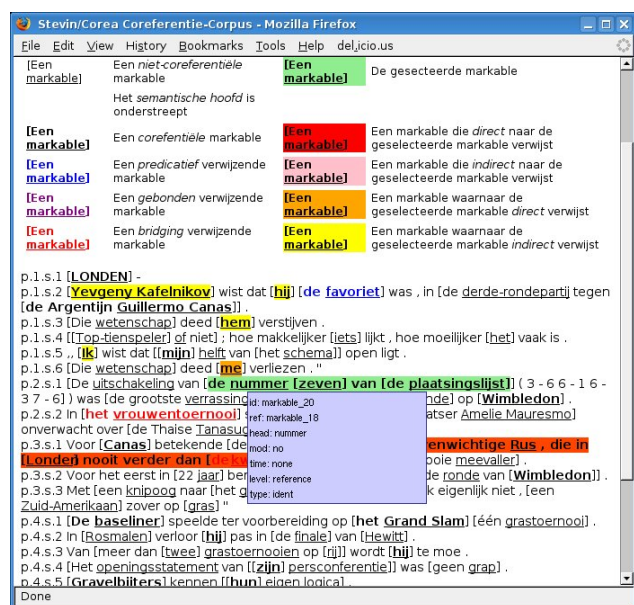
Stevin/Corea Coreferentie-Corpus - Mozilla Firefox

File Edit View History Bookmarks Tools Help del.icio.us

| | | | |
|---|---|---|---|
| [Een markable] | Een niet-coreferentiële markable | [Een markable] | De gesecteerde markable |
| | Het semantische hoofd is onderstreept | | |
| [Een markable] | Een corefentiële markable | [Een markable] | Een markable die direct naar de geselecteerde markable verwijst |
| [Een markable] | Een predicatief verwijzende markable | [Een markable] | Een markable die indirect naar de geselecteerde markable verwijst |
| [Een markable] | Een gebonden verwijzende markable | [Een markable] | Een markable waarnaar de geselecteerde markable direct verwijst |
| [Een markable] | Een bridging verwijzende markable | [Een markable] | Een markable waarnaar de geselecteerde markable indirect verwijst |

p.1.s.1 [LONDEN] -
p.1.s.2 [Yevgeny Kafelnikov] wist dat [hij] [de favoriet] was , in [de derde-rondepartij tegen [de Argentijn Guillermo Canas]] .
p.1.s.3 [Die wetenschap] deed [hem] verstijven .
p.1.s.4 [[Top-tienspeler] of niet] ; hoe makkelijker [iets] lijkt , hoe moeilijker [het] vaak is .
p.1.s.5 ,, [Ik] wist dat [[mijn] helft van [het schema]] open ligt .
p.1.s.6 [De wetenschap] deed [me] verliezen . "
p.2.s.1 [De uitschakeling van [de nummer [zeven] van [de plaatsingslijst]] ( 3 - 6 6 - 1 6 - 3 7 - 6] ) was [de grootste verrassing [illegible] nde] op [Wimbledon] .
p.2.s.2 In [het vrouwentoernooi] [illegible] atser Amelie Mauresmo] onverwacht over [de Thaise Tanasug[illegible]
p.3.s.1 Voor [Canas] betekende [de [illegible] enwichtige Rus , die in [Londen] nooit verder dan [de kw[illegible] ooie meevaller] .
p.3.s.2 Voor het eerst in [22 jaar] be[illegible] nde ronde van [Hewitt]
p.3.s.3 Met [een knipoog naar [het g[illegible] k eigenlijk niet , [een Zuid-Amerikaan] zover op [gras] "
p.4.s.1 [De baseliner] speelde ter voorbereiding op [het Grand Slam] [één grastoernooi] .
p.4.s.2 In [Rosmalen] verloor [hij] pas in [de finale] van [Hewitt] .
p.4.s.3 Van [meer dan [twee] grastoernooien op [rij]] wordt [hij] te moe .
p.4.s.4 [Het openingsstatement van [[zijn] persconferentie]] was [geen grap] .
p.4.s.5 [Gravelbijters] kennen [[hun] eigen logica] .

id: markable_20
ref: markable_18
head: nummer
mod: no
time: none
level: reference
type: ident

Done